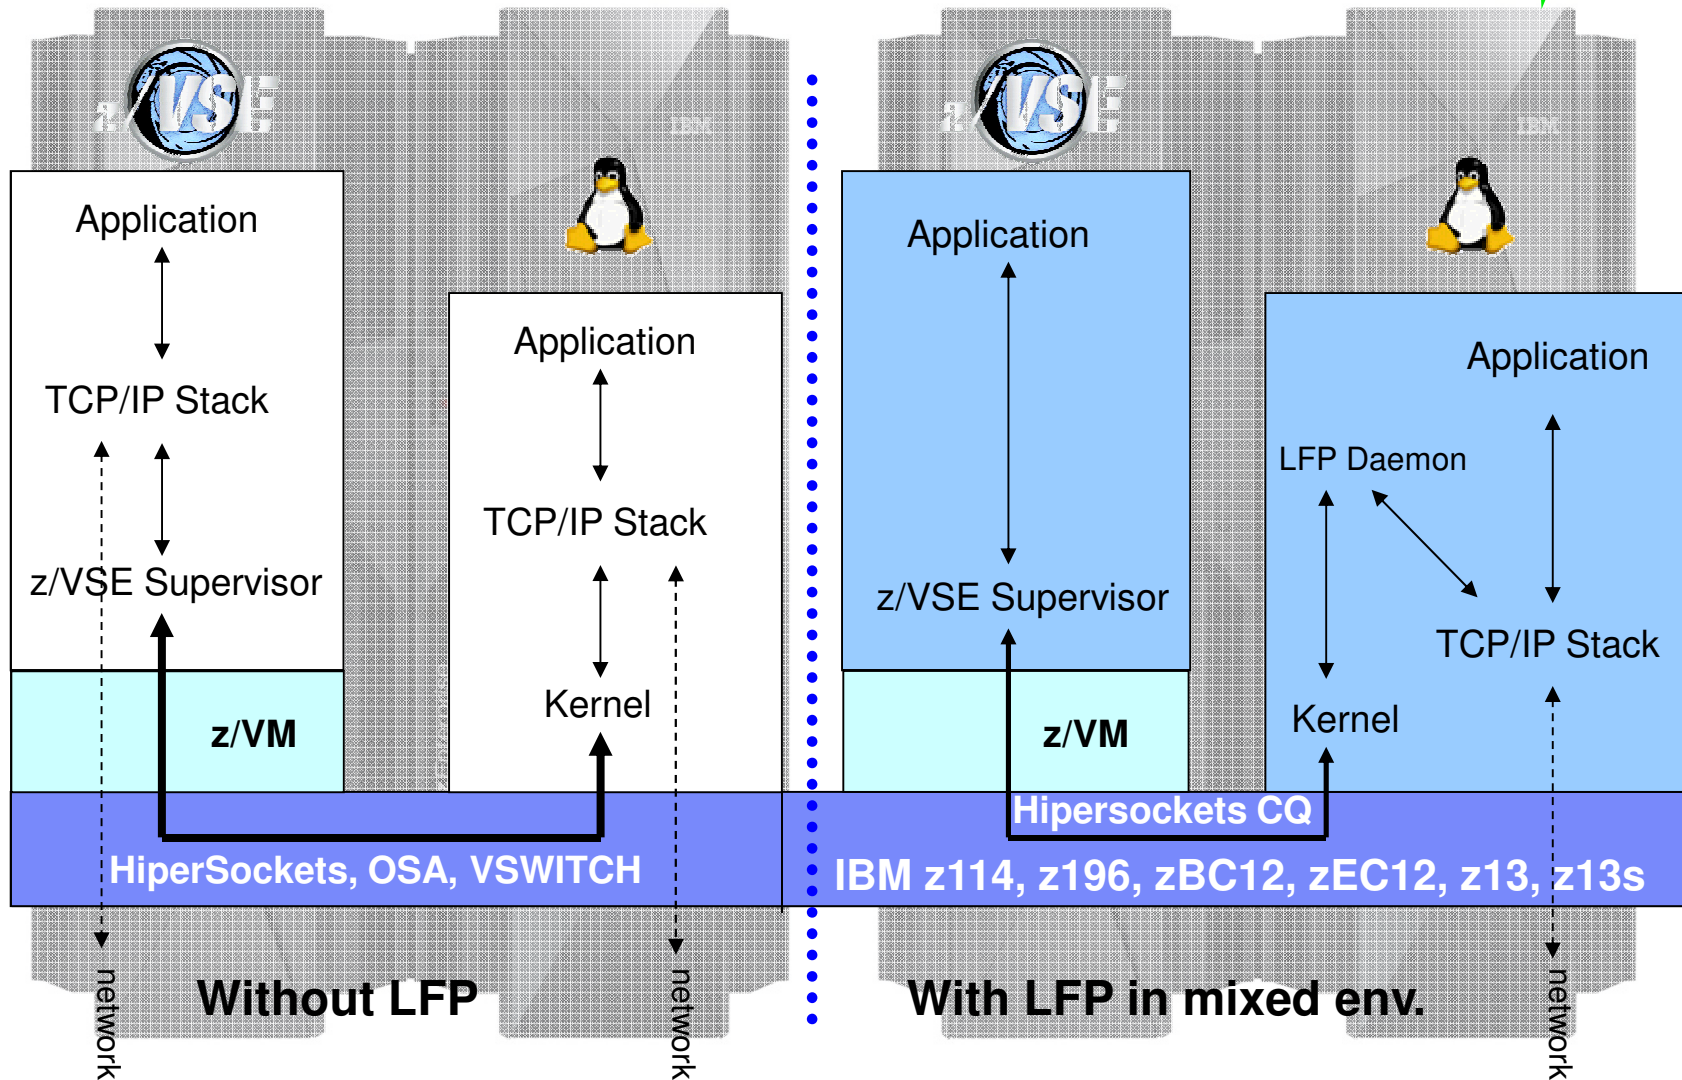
z/VSE

IBM

Application

TCP/IP Stack

z/VSE Supervisor

z/VM

Application

TCP/IP Stack

Kernel

HiperSockets, OSA, VSWITCH

network

network

Without LFP

z/VSE

IBM

Application

z/VSE Supervisor

z/VM

Application

LFP Daemon

TCP/IP Stack

Kernel

Hipersockets CQ

IBM z114, z196, zBC12, zEC12, z13, z13s

network

With LFP in mixed env.